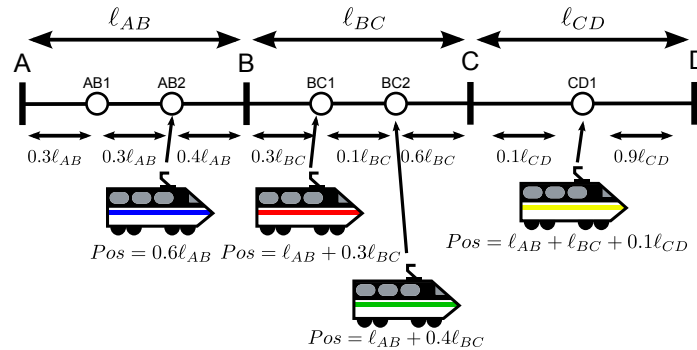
$\ell_{AB}$ $\ell_{BC}$ $\ell_{CD}$

A AB1 AB2 B BC1 BC2 C CD1 D

$0.3\ell_{AB}$ $0.3\ell_{AB}$ $0.4\ell_{AB}$ $0.3\ell_{BC}$ $0.1\ell_{BC}$ $0.6\ell_{BC}$ $0.1\ell_{CD}$ $0.9\ell_{CD}$

$Pos = 0.6\ell_{AB}$ $Pos = \ell_{AB} + 0.3\ell_{BC}$ $Pos = \ell_{AB} + \ell_{BC} + 0.1\ell_{CD}$

$Pos = \ell_{AB} + 0.4\ell_{BC}$